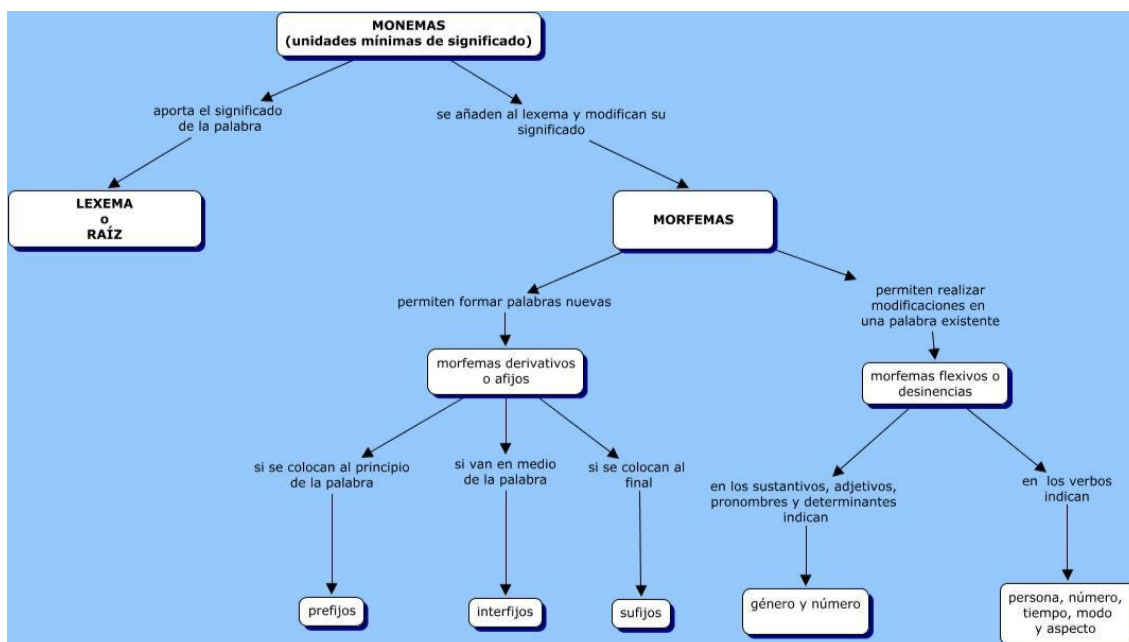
MONEMAS
(unidades mínimas de significado)

aporta el significado de la palabra

LEXEMA
o
RAÍZ

se añaden al lexema y modifican su significado

MORFEMAS

permiten formar palabras nuevas

morfemas derivativos o afijos

si se colocan al principio de la palabra

prefijos

si van en medio de la palabra

interfijos

si se colocan al final

sufijos

permiten realizar modificaciones en una palabra existente

morfemas flexivos o desinencias

en los sustantivos, adjetivos, pronombres y determinantes indican

género y número

en los verbos indican

persona, número, tiempo, modo y aspecto